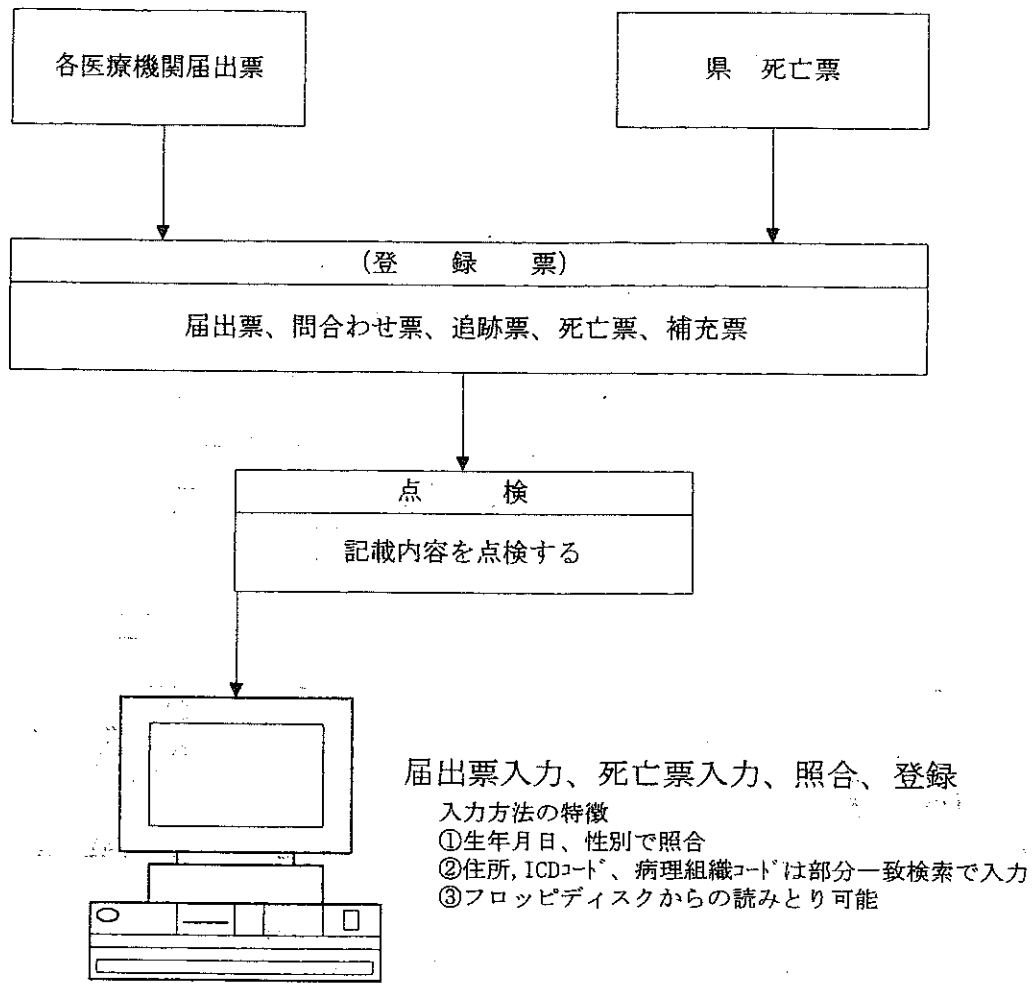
各医療機関届出票

県　死亡票

（登　録　票）

届出票、問合わせ票、追跡票、死亡票、補充票

点　検

記載内容を点検する

届出票入力、死亡票入力、照合、登録

入力方法の特徴
①生年月日、性別で照合
②住所, ICDｺｰﾄﾞ、病理組織ｺｰﾄﾞは部分一致検索で入力
③フロッピディスクからの読みとり可能